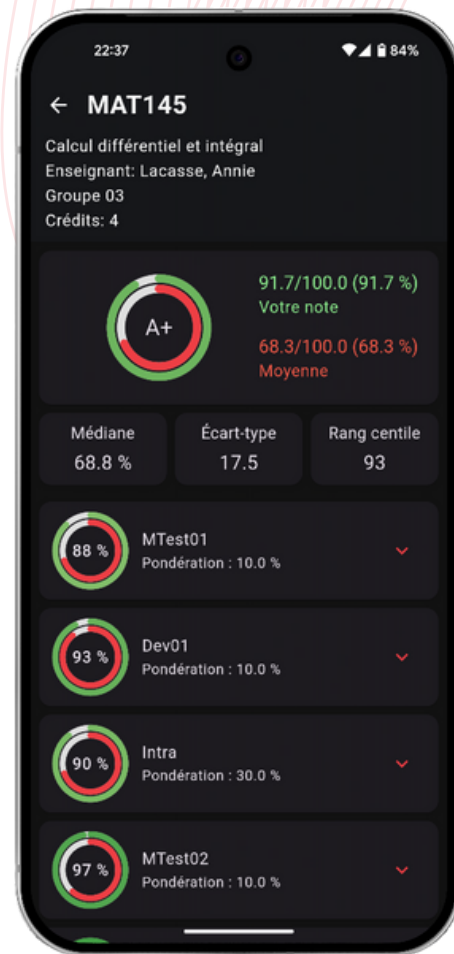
22:37

84%

← MAT145

Calcul différentiel et intégral
Enseignant: Lacasse, Annie
Groupe 03
Crédits: 4

A+

91.7/100.0 (91.7 %)
Votre note

68.3/100.0 (68.3 %)
Moyenne

Médiane
68.8 %

Écart-type
17.5

Rang centile
93

88 %
MTest01
Pondération : 10.0 %

93 %
Dev01
Pondération : 10.0 %

90 %
Intra
Pondération : 30.0 %

97 %
MTest02
Pondération : 10.0 %